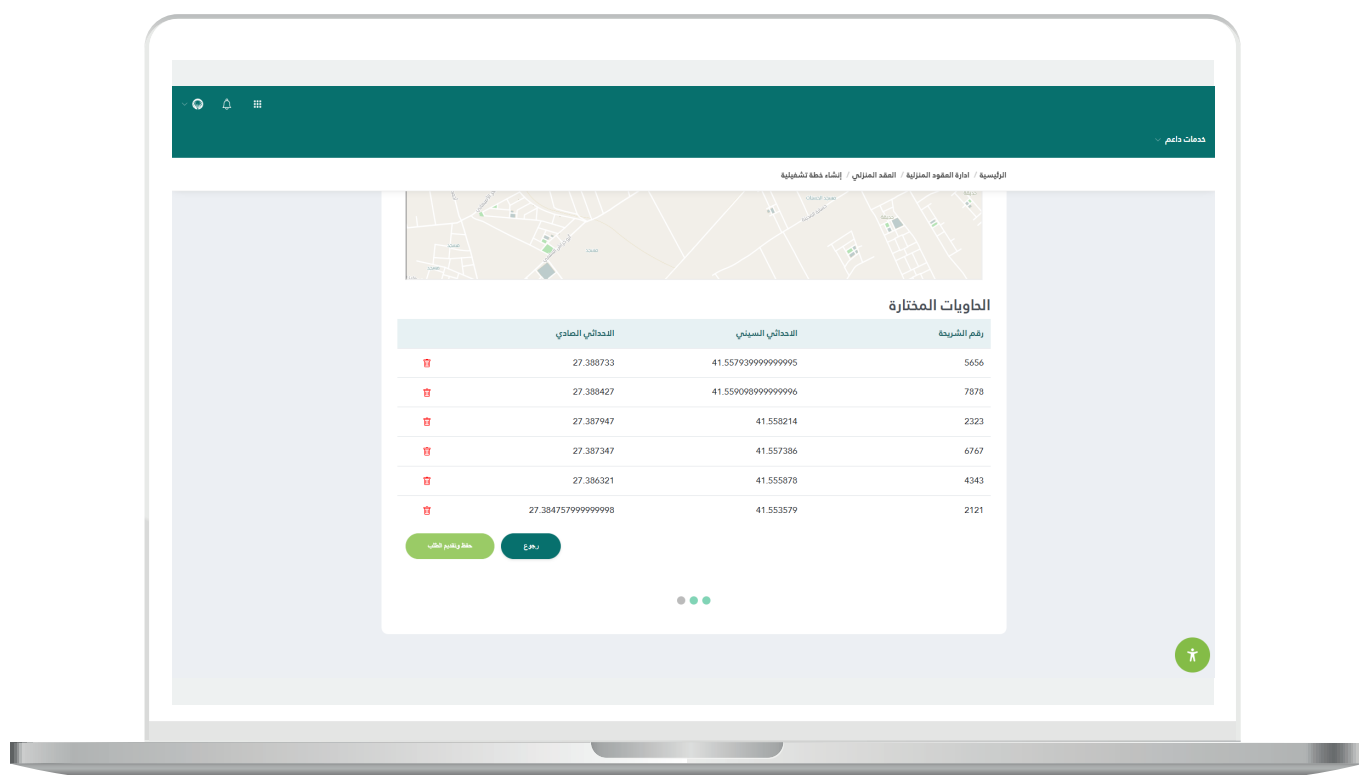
خدمات داعم

الرئيسية / ادارة العقود المنزلية / العقد المنزلي / إنشاء خطة تشغيلية

الحاويات المختارة

| رقم الشريحة | الاحداثي السيني | الاحداثي الصادي |
|---|---|---|
| 5656 | 41.557939999999995 | 27.388733 |
| 7878 | 41.559098999999996 | 27.388427 |
| 2323 | 41.558214 | 27.387947 |
| 6767 | 41.557386 | 27.387347 |
| 4343 | 41.555878 | 27.386321 |
| 2121 | 41.553579 | 27.384757999999998 |

رجوع
حفظ وتقديم الطلب